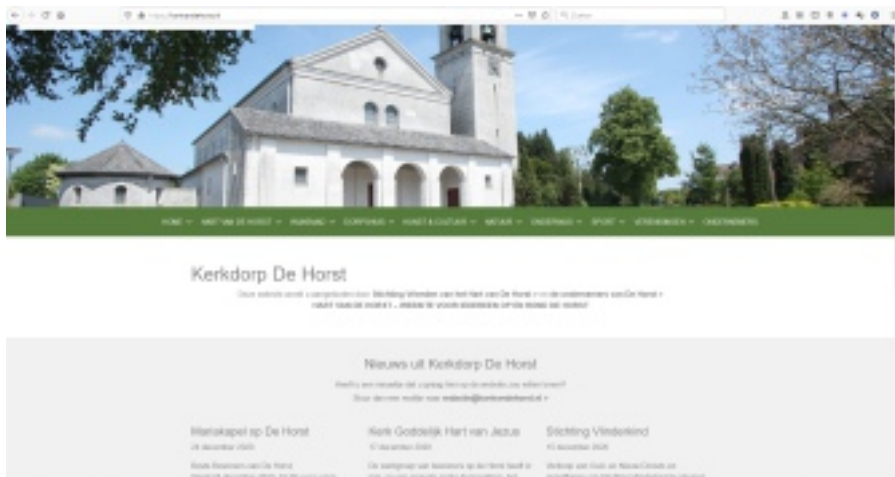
Kerkdorp De Horst

Deze website wordt u aangeboden door Stichting Vrienden van het Hart van De Horst + en de ondernemers van De Horst + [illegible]

Nieuws uit Kerkdorp De Horst

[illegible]

Mariakapel op De Horst

28 december 2020

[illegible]

Kerk Goddelijk Hart van Jezus

17 december 2020

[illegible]

Stichting Vlinderkind

15 december 2020

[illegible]